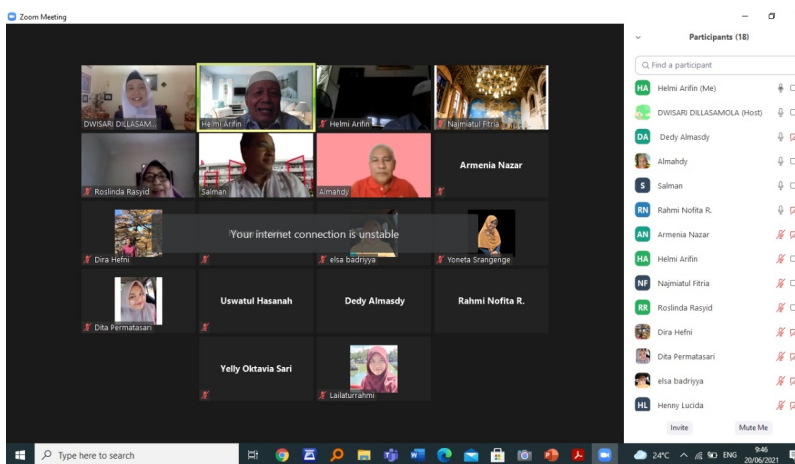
Zoom Meeting

DWISARI DILLASAM...
Helmi Arifin
Helmi Arifin
Najmiatul Fitria
Roslinda Rasyid
Salman
Almahdy
Armenia Nazar
Dira Hefni
Your internet connection is unstable
elsa badriyya
Yoneta Srangenge
Dita Permatasari
Uswatul Hasanah
Dedy Almasdy
Rahmi Nofita R.
Yelly Oktavia Sari
Lailaturrahmi

Participants (18)
Find a participant
HA Helmi Arifin (Me)
DWISARI DILLASAMOLA (Host)
DA Dedy Almasdy
Almahdy
S Salman
RN Rahmi Nofita R.
AN Armenia Nazar
HA Helmi Arifin
NF Najmiatul Fitria
RR Roslinda Rasyid
Dira Hefni
Dita Permatasari
elsa badriyya
HL Henny Lucida
Invite
Mute Me

Type here to search
24°C
ENG
9:46
20/06/2021